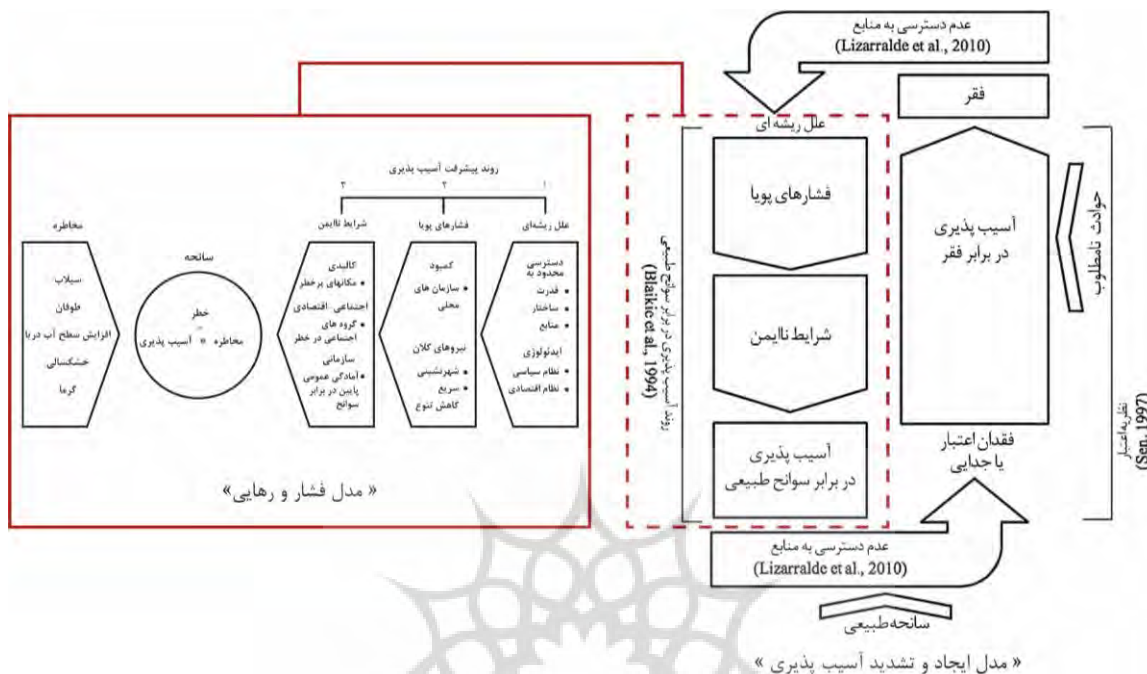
عدم دسترسی به منابع
(Lizarralde et al., 2010)

فقر

علل ریشه ای

فشارهای پویا

شرایط ناایمن

آسیب پذیری
در برابر سوانح طبیعی

روند آسیب پذیری در برابر سوانح طبیعی
(Blaikie et al., 1994)

آسیب پذیری
در برابر فقر

فقدان اعتبار
یا جدایی

حوادث نامطلوب

نظریه اعتبار
(Sen, 1997)

عدم دسترسی به منابع
(Lizarralde et al., 2010)

سانحه طبیعی

« مدل ایجاد و تشدید آسیب پذیری »

روند پیشرفت آسیب پذیری

۱ ۲ ۳

علل ریشه‌ای
دسترسی محدود به
• قدرت
• ساختار
• منابع
ایدئولوژی
• نظام سیاسی
• نظام اقتصادی

فشارهای پویا
کمبود
• سازمان های محلی
نیروهای کلان
• شهرنشینی
• سریع
کاهش تنوع

شرایط ناایمن
کالبدی
• مکانهای پرخطر
اجتماعی اقتصادی
• گروه های اجتماعی در خطر
سازمانی
• آمادگی عمومی پایین در برابر سوانح

سانحه
خطر
=
مخاطره + آسیب پذیری

مخاطره
سیلاب
طوفان
افزایش سطح آب دریا
خشکسالی
گرما

« مدل فشار و رهایی »